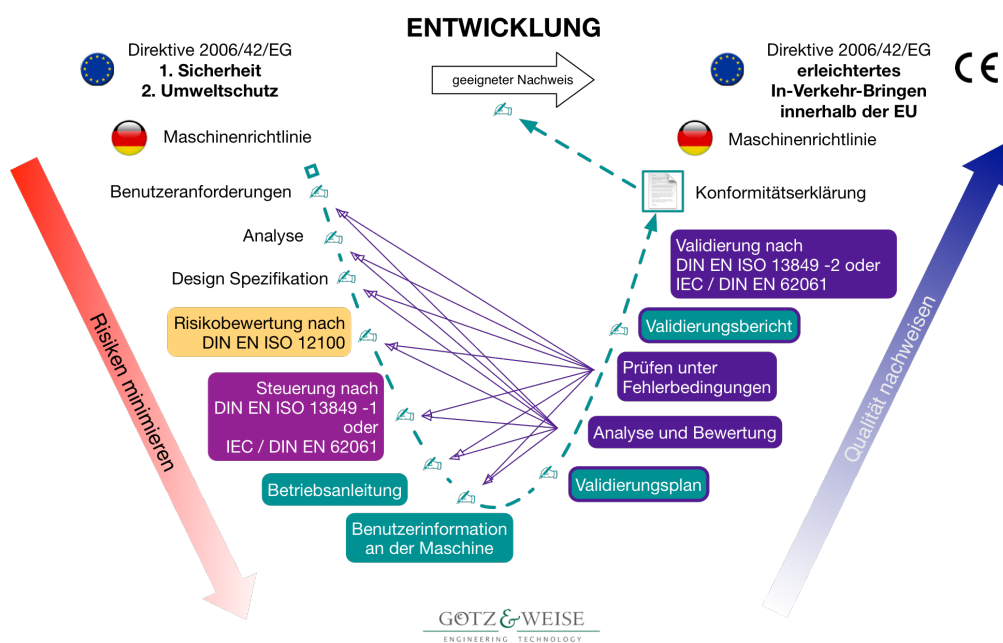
ENTWICKLUNG

Direktive 2006/42/EG
1. Sicherheit
2. Umweltschutz

Maschinenrichtlinie

geeigneter Nachweis

Direktive 2006/42/EG
erleichtertes
In-Verkehr-Bringen
innerhalb der EU

CE

Maschinenrichtlinie

Benutzeranforderungen

Konformitätserklärung

Analyse

Validierung nach
DIN EN ISO 13849 -2 oder
IEC / DIN EN 62061

Design Spezifikation

Risikobewertung nach
DIN EN ISO 12100

Validierungsbericht

Prüfen unter
Fehlerbedingungen

Steuerung nach
DIN EN ISO 13849 -1
oder
IEC / DIN EN 62061

Analyse und Bewertung

Betriebsanleitung

Validierungsplan

Benutzerinformation
an der Maschine

Risiken minimieren

Qualität nachweisen

GOTZ & WEISE
ENGINEERING TECHNOLOGY